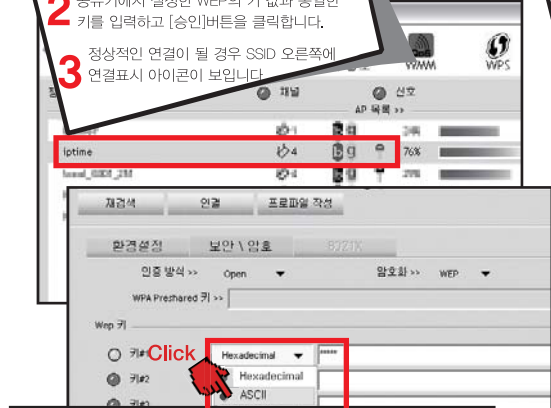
2 공유기에서 설정한 WEP의 키 값과 동일한 키를 입력하고 [승인]버튼을 클릭합니다.

3 정상적인 연결이 될 경우 SSID 오른쪽에 연결표시 아이콘이 보입니다.

WMM WPS

채널 신호

AP 목록 >>

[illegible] 1 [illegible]%

iptime 4 76%

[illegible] 4 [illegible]%

재검색 연결 프로파일 작성

환경설정 보안 \ 암호 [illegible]

인증 방식 >> Open 암호화 >> WEP

WPA Preshared 키 >>

Wep 키

키#1 Click Hexadecimal *****

키#2 Hexadecimal

키#3 ASCII